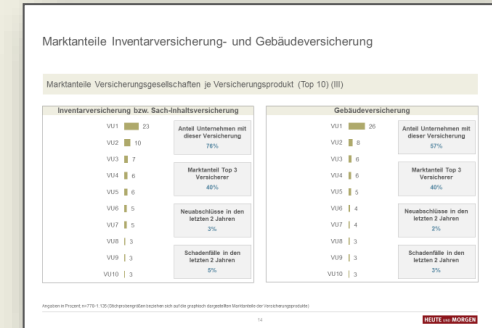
Marktanteile Inventarversicherung- und Gebäudeversicherung

Marktanteile Versicherungsgesellschaften je Versicherungsprodukt (Top 10) (III)

Inventarversicherung bzw. Sach-Inhaltsversicherung

| | |
|---|---|
| VU1 | 23 |
| VU2 | 10 |
| VU3 | 7 |
| VU4 | 6 |
| VU5 | 6 |
| VU6 | 5 |
| VU7 | 5 |
| VU8 | 3 |
| VU9 | 3 |
| VU10 | 3 |

Anteil Unternehmen mit dieser Versicherung
76%

Marktanteil Top 3 Versicherer
40%

Neuabschlüsse in den letzten 2 Jahren
3%

Schadenfälle in den letzten 2 Jahren
8%

Gebäudeversicherung

| | |
|---|---|
| VU1 | 26 |
| VU2 | 8 |
| VU3 | 6 |
| VU4 | 6 |
| VU5 | 5 |
| VU6 | 4 |
| VU7 | 4 |
| VU8 | 3 |
| VU9 | 3 |
| VU10 | 3 |

Anteil Unternehmen mit dieser Versicherung
57%

Marktanteil Top 3 Versicherer
40%

Neuabschlüsse in den letzten 2 Jahren
2%

Schadenfälle in den letzten 2 Jahren
3%

Angaben in Prozent; n=778-1.135 (Stichprobengrößen beziehen sich auf die graphisch dargestellten Marktanteile der Versicherungsprodukte)

14

HEUTE UND MORGEN